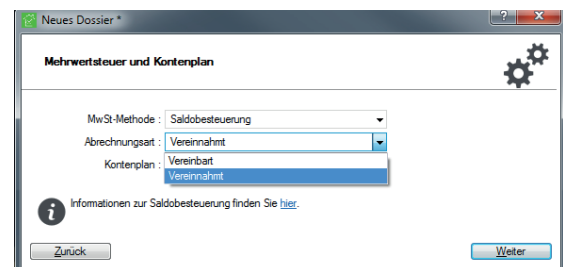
Neues Dossier *

?

x

Mehrwertsteuer und Kontenplan

MwSt-Methode : Saldobesteuerung

Abrechnungsart : Vereinnahmt

Kontenplan :

Vereinbart

Vereinnahmt

Informationen zur Saldobesteuerung finden Sie hier.

Zurück

Weiter